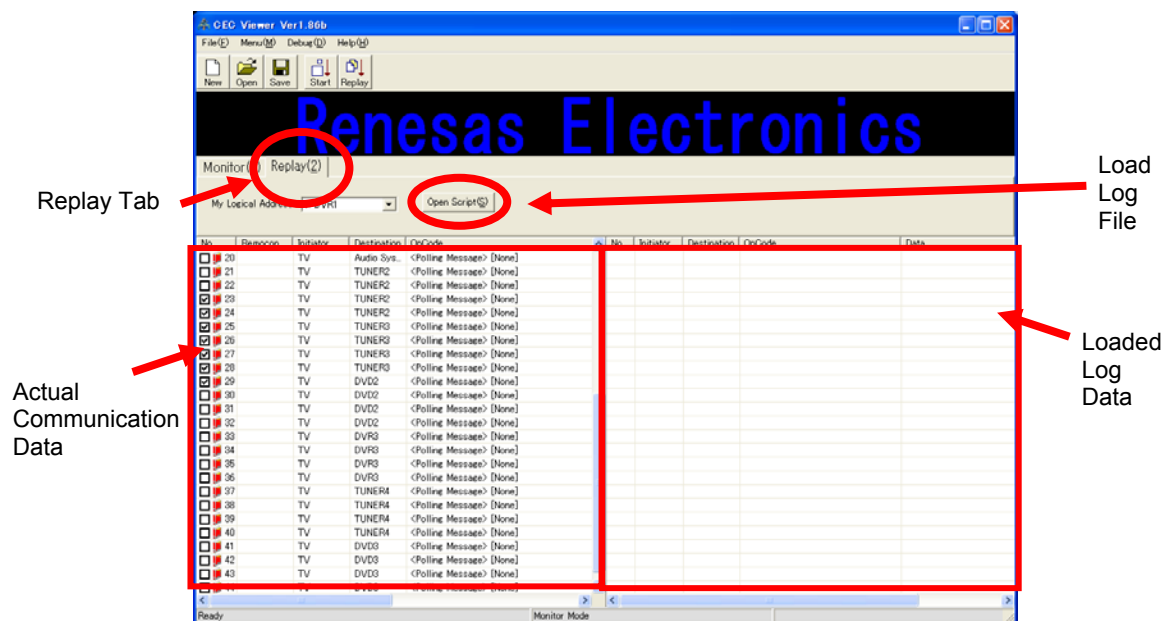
CEC Viewer Ver1.86b

File(F) Menu(M) Debug(D) Help(H)

New Open Save Start Replay

Renesas Electronics

Monitor(1) Replay(2)

Replay Tab

My Logical Address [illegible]DVR1

Open Script(S)

Load Log File

| No. | Remocon | Initiator | Destination | OpCode |
|---|---|---|---|---|
| 20 | | TV | Audio Sys.. | <Polling Message> [None] |
| 21 | | TV | TUNER2 | <Polling Message> [None] |
| 22 | | TV | TUNER2 | <Polling Message> [None] |
| 23 | | TV | TUNER2 | <Polling Message> [None] |
| 24 | | TV | TUNER2 | <Polling Message> [None] |
| 25 | | TV | TUNER3 | <Polling Message> [None] |
| 26 | | TV | TUNER3 | <Polling Message> [None] |
| 27 | | TV | TUNER3 | <Polling Message> [None] |
| 28 | | TV | TUNER3 | <Polling Message> [None] |
| 29 | | TV | DVD2 | <Polling Message> [None] |
| 30 | | TV | DVD2 | <Polling Message> [None] |
| 31 | | TV | DVD2 | <Polling Message> [None] |
| 32 | | TV | DVD2 | <Polling Message> [None] |
| 33 | | TV | DVR3 | <Polling Message> [None] |
| 34 | | TV | DVR3 | <Polling Message> [None] |
| 35 | | TV | DVR3 | <Polling Message> [None] |
| 36 | | TV | DVR3 | <Polling Message> [None] |
| 37 | | TV | TUNER4 | <Polling Message> [None] |
| 38 | | TV | TUNER4 | <Polling Message> [None] |
| 39 | | TV | TUNER4 | <Polling Message> [None] |
| 40 | | TV | TUNER4 | <Polling Message> [None] |
| 41 | | TV | DVD3 | <Polling Message> [None] |
| 42 | | TV | DVD3 | <Polling Message> [None] |
| 43 | | TV | DVD3 | <Polling Message> [None] |

| No. | Initiator | Destination | OpCode | Data |
|---|---|---|---|---|

Actual Communication Data

Loaded Log Data

Ready Monitor Mode